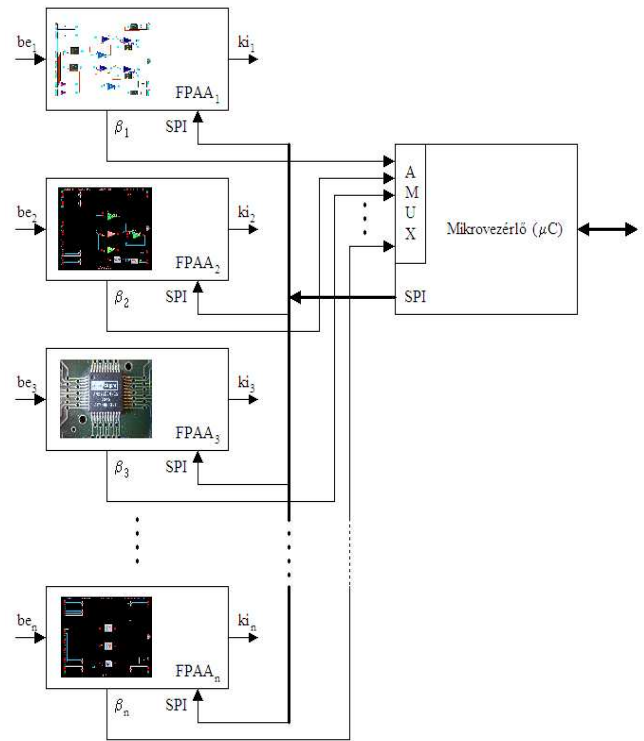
$be_1$

$ki_1$

$FPAA_1$

$\beta_1$

SPI

A
M
U
X

Mikrovezérlő ($\mu$C)

$be_2$

$ki_2$

$FPAA_2$

$\beta_2$

SPI

SPI

$be_3$

$ki_3$

$FPAA_3$

$\beta_3$

SPI

$be_n$

$ki_n$

$FPAA_n$

$\beta_n$

SPI